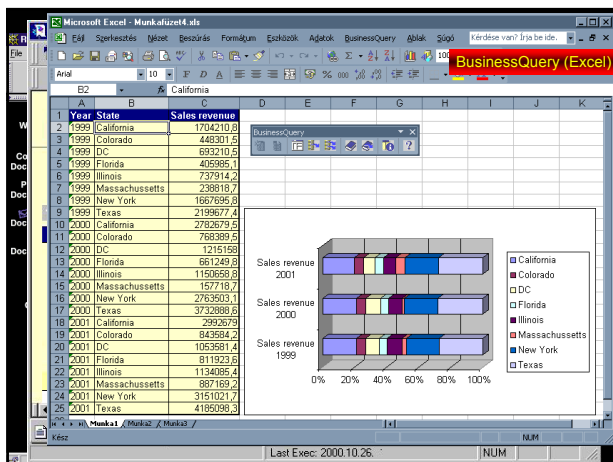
Microsoft Excel - Munkafüzet4.xls

Fájl Szerkesztés Nézet Beszúrás Formátum Eszközök Adatok BusinessQuery Ablak Súgó

Kérdése van? Írja be ide.

BusinessQuery (Excel)

Arial 10 F D A

B2 California

| | A | B | C | D | E | F | G | H | I | J | K |
|---|---|---|---|---|---|---|---|---|---|---|---|
| 1 | Year | State | Sales revenue | | | | | | | | |
| 2 | 1999 | California | 1704210,8 | | | | | | | | |
| 3 | 1999 | Colorado | 448301,5 | | | | | | | | |
| 4 | 1999 | DC | 693210,5 | | | | | | | | |
| 5 | 1999 | Florida | 405985,1 | | | | | | | | |
| 6 | 1999 | Illinois | 737914,2 | | | | | | | | |
| 7 | 1999 | Massachussetts | 238818,7 | | | | | | | | |
| 8 | 1999 | New York | 1667695,8 | | | | | | | | |
| 9 | 1999 | Texas | 2199677,4 | | | | | | | | |
| 10 | 2000 | California | 2782679,5 | | | | | | | | |
| 11 | 2000 | Colorado | 768389,1 | | | | | | | | |
| 12 | 2000 | DC | 1215158 | | | | | | | | |
| 13 | 2000 | Florida | 661249,8 | | | | | | | | |
| 14 | 2000 | Illinois | 1150658,8 | | | | | | | | |
| 15 | 2000 | Massachussetts | 157718,7 | | | | | | | | |
| 16 | 2000 | New York | 2763503,1 | | | | | | | | |
| 17 | 2000 | Texas | 3732888,6 | | | | | | | | |
| 18 | 2001 | California | 2992679 | | | | | | | | |
| 19 | 2001 | Colorado | 843584,2 | | | | | | | | |
| 20 | 2001 | DC | 1053581,4 | | | | | | | | |
| 21 | 2001 | Florida | 811923,6 | | | | | | | | |
| 22 | 2001 | Illinois | 1134085,4 | | | | | | | | |
| 23 | 2001 | Massachussetts | 887169,2 | | | | | | | | |
| 24 | 2001 | New York | 3151021,7 | | | | | | | | |
| 25 | 2001 | Texas | 4185098,3 | | | | | | | | |

BusinessQuery

Sales revenue 2001
Sales revenue 2000
Sales revenue 1999

0% 20% 40% 60% 80% 100%

California
Colorado
DC
Florida
Illinois
Massachussetts
New York
Texas

Munka1 Munka2 Munka3

Kész

NUM

Last Exec: 2000.10.26.

NUM